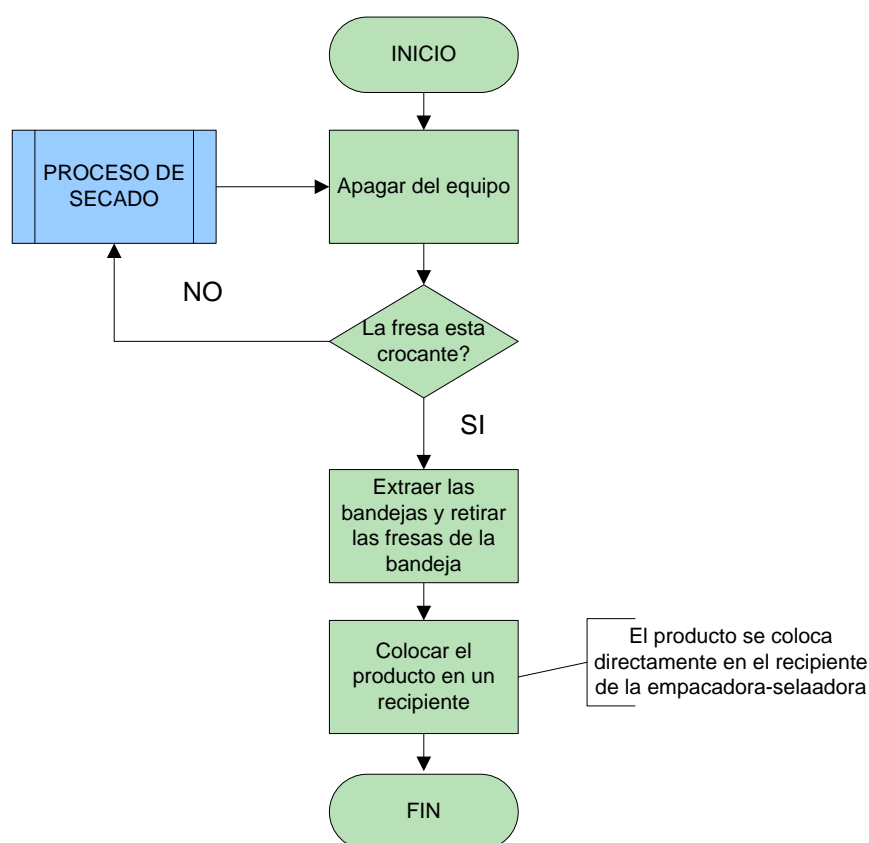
INICIO

PROCESO DE SECADO

Apagar del equipo

NO

La fresa esta crocante?

SI

Extraer las bandejas y retirar las fresas de la bandeja

Colocar el producto en un recipiente

El producto se coloca directamente en el recipiente de la empacadora-selaadora

FIN